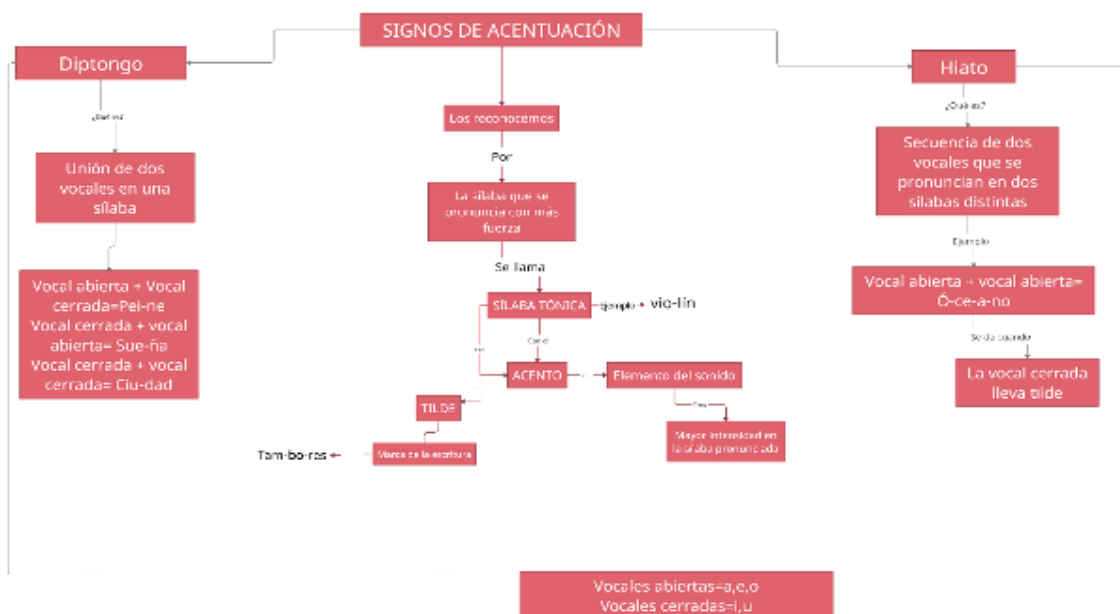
SIGNOS DE ACENTUACIÓN

Diptongo

¿Qué es?

Unión de dos vocales en una sílaba

Vocal abierta + Vocal cerrada=Pei-ne
Vocal cerrada + vocal abierta= Sue-ña
Vocal cerrada + vocal cerrada= Ciu-dad

Los reconocemos

Por

La sílaba que se pronuncia con más fuerza

Se llama

SÍLABA TÓNICA

Ejemplo

vio-lín

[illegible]

Con el

ACENTO

Elemento del sonido

Tiene

Mayor intensidad en la sílaba pronunciada

TILDE

Marca de la escritura

Tam-bo-res

Hiato

¿Qué es?

Secuencia de dos vocales que se pronuncian en dos sílabas distintas

Ejemplo

Vocal abierta + vocal abierta= Ó-ce-a-no

Se da cuando

La vocal cerrada lleva tilde

Vocales abiertas=a,e,o
Vocales cerradas=i,u